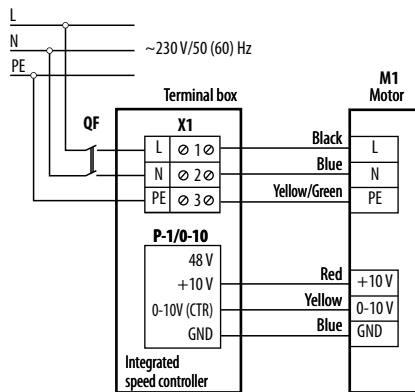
L
N
PE
~230 V/50 (60) Hz
Terminal box
M1
Motor
QF
X1
L
⊘ 1 ⊘
N
⊘ 2 ⊘
PE
⊘ 3 ⊘
Black
Blue
Yellow/Green
L
N
PE
P-1/0-10
48 V
+10 V
0-10V (CTR)
GND
Red
Yellow
Blue
+10 V
0-10 V
GND
Integrated speed controller